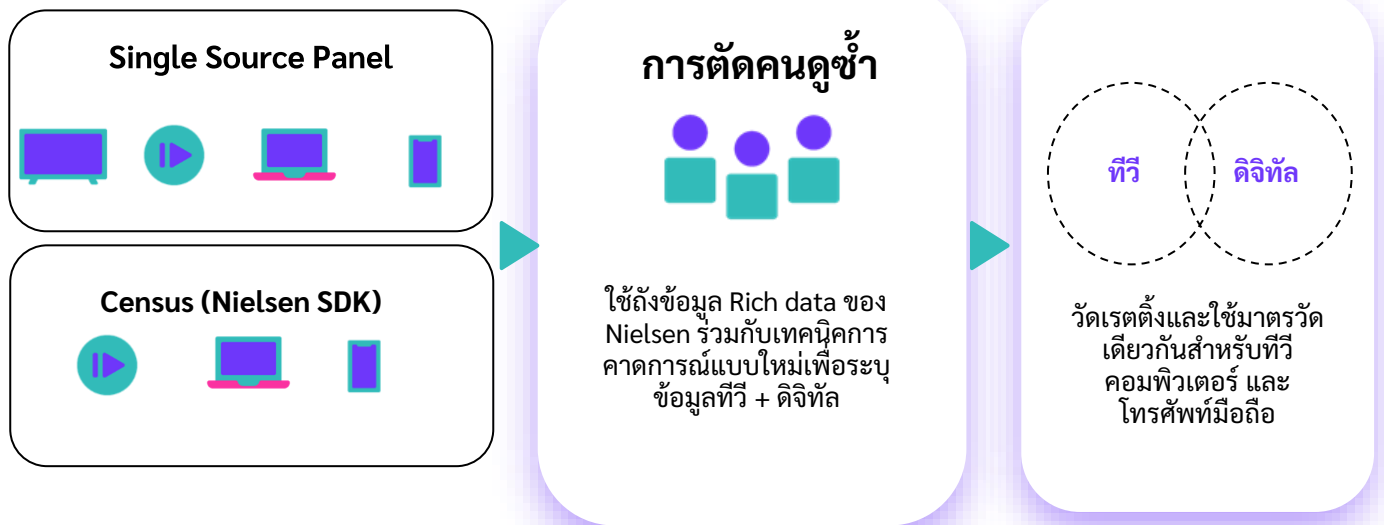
Single Source Panel

Census (Nielsen SDK)

การตัดคนดูซ้ำ

ใช้ถังข้อมูล Rich data ของ Nielsen ร่วมกับเทคนิคการคาดการณ์แบบใหม่เพื่อระบุข้อมูลทีวี + ดิจิทัล

ทีวี

ดิจิทัล

วัดเรตติ้งและใช้มาตรวัดเดียวกันสำหรับทีวี คอมพิวเตอร์ และโทรศัพท์มือถือ